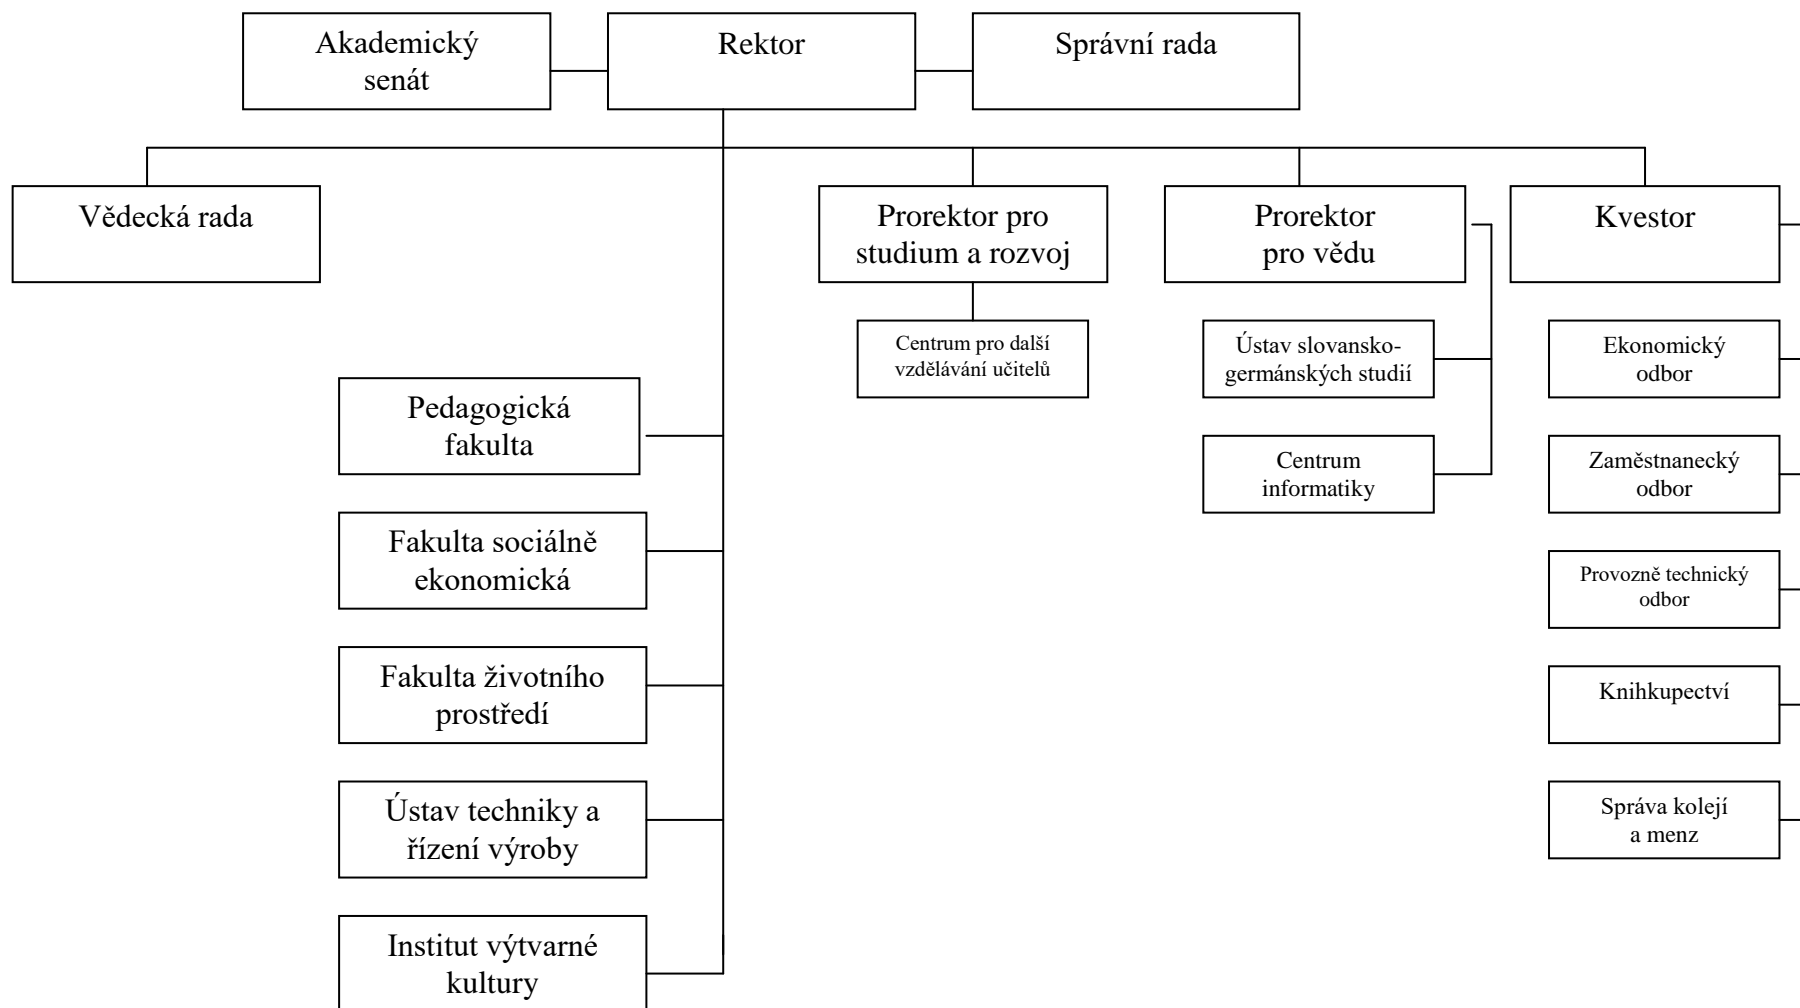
Akademický senát

Rektor

Správní rada

Vědecká rada

Prorektor pro studium a rozvoj

Prorektor pro vědu

Kvestor

Centrum pro další vzdělávání učitelů

Ústav slovansko-germánských studií

Centrum informatiky

Ekonomický odbor

Zaměstnanecký odbor

Provozně technický odbor

Knihkupectví

Správa kolejí a menz

Pedagogická fakulta

Fakulta sociálně ekonomická

Fakulta životního prostředí

Ústav techniky a řízení výroby

Institut výtvarné kultury